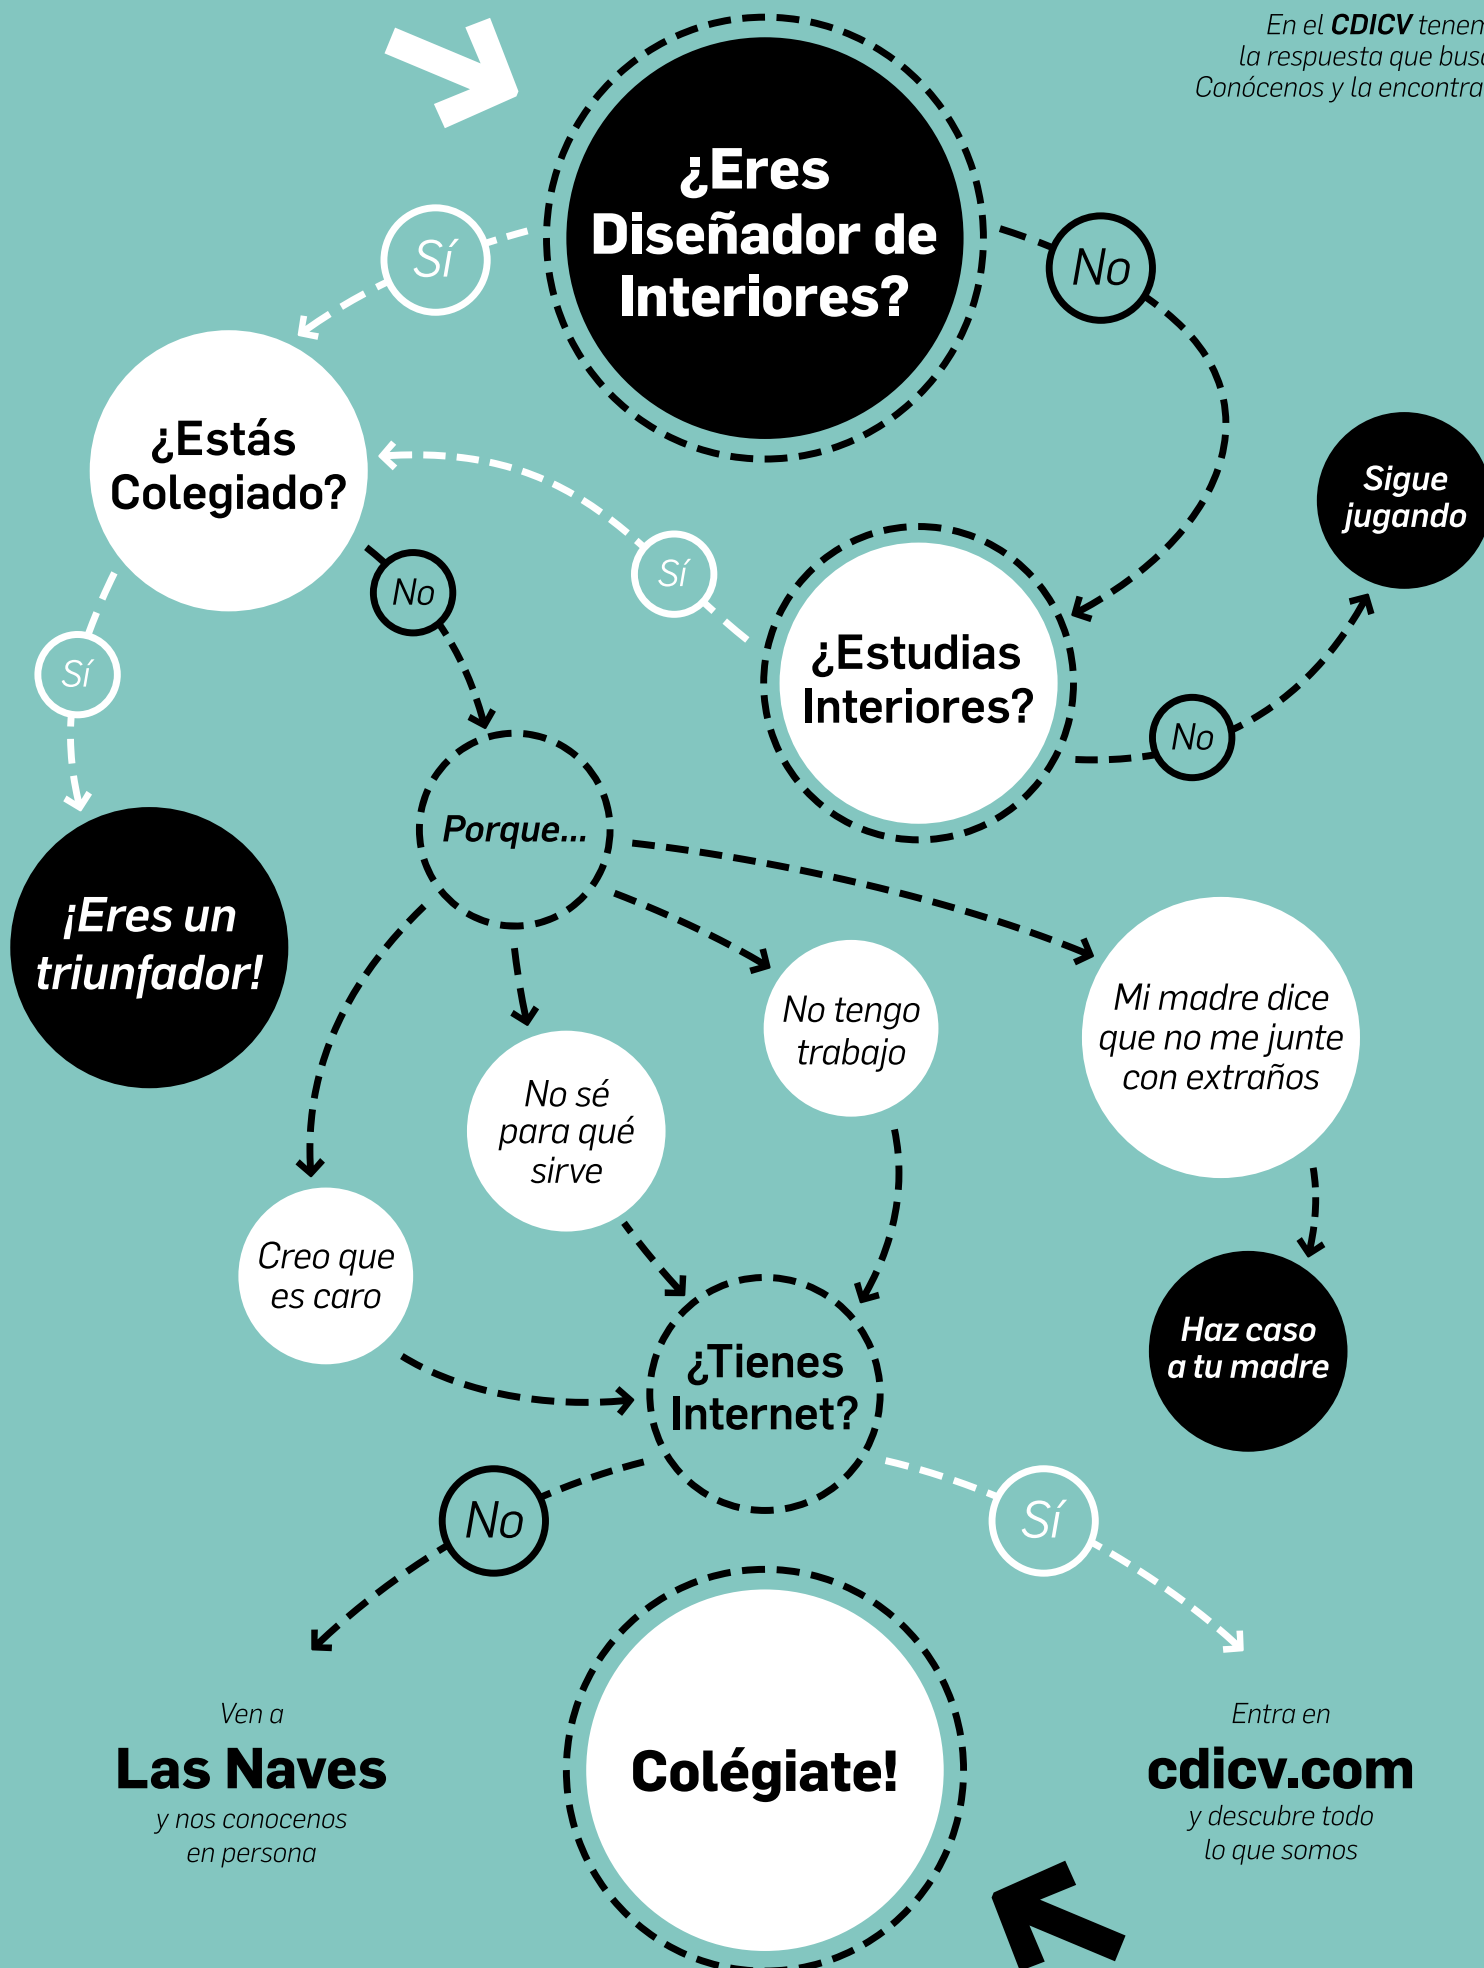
En el CDICV tenen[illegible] la respuesta que bus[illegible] Conócenos y la encontra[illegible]

¿Eres Diseñador de Interiores?

Sí

No

¿Estás Colegiado?

Sí

¿Estudias Interiores?

Sigue jugando

No

No

Sí

¡Eres un triunfador!

Porque...

No tengo trabajo

Mi madre dice que no me junte con extraños

No sé para qué sirve

Creo que es caro

Haz caso a tu madre

¿Tienes Internet?

No

Sí

Ven a
Las Naves
y nos conocenos en persona

Colégiate!

Entra en
cdicv.com
y descubre todo lo que somos